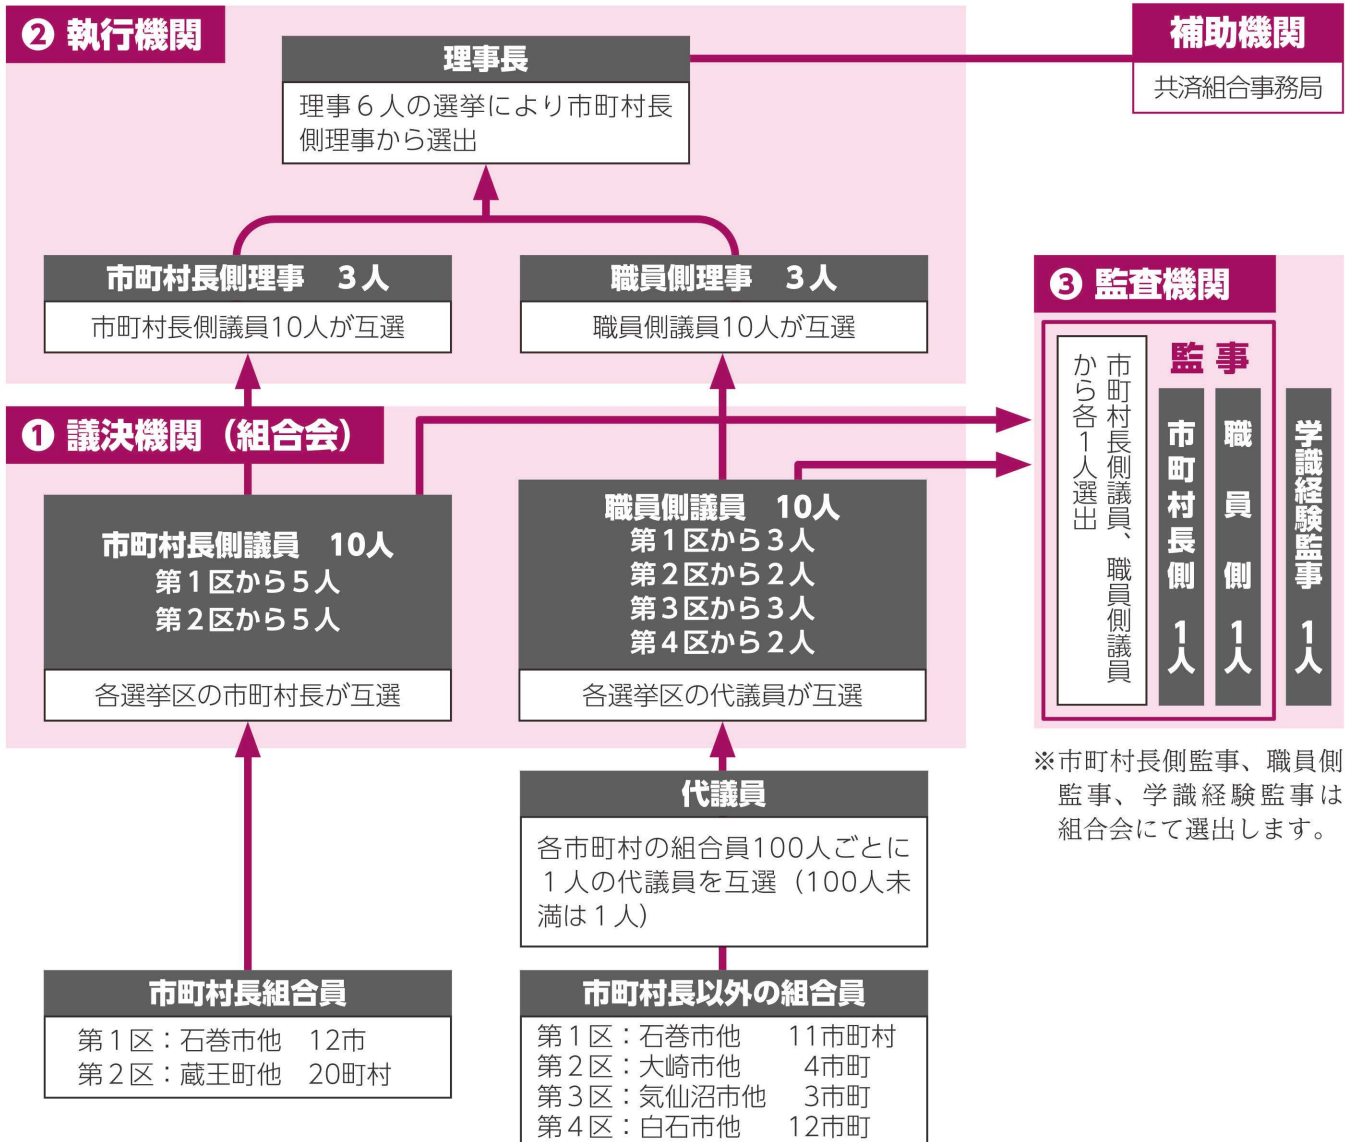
❷ 執行機関

理事長
理事６人の選挙により市町村長側理事から選出

補助機関
共済組合事務局

市町村長側理事　３人
市町村長側議員10人が互選

職員側理事　３人
職員側議員10人が互選

❸ 監査機関

監事
市町村長側議員、職員側議員から各１人選出
市町村長側　１人
職員側　１人
学識経験監事　１人

※市町村長側監事、職員側監事、学識経験監事は組合会にて選出します。

❶ 議決機関（組合会）

市町村長側議員　10人
第１区から５人
第２区から５人
各選挙区の市町村長が互選

職員側議員　10人
第１区から３人
第２区から２人
第３区から３人
第４区から２人
各選挙区の代議員が互選

代議員
各市町村の組合員100人ごとに１人の代議員を互選（100人未満は１人）

市町村長組合員
第１区：石巻市他　12市
第２区：蔵王町他　20町村

市町村長以外の組合員
第１区：石巻市他　11市町村
第２区：大崎市他　4市町
第３区：気仙沼市他　3市町
第４区：白石市他　12市町